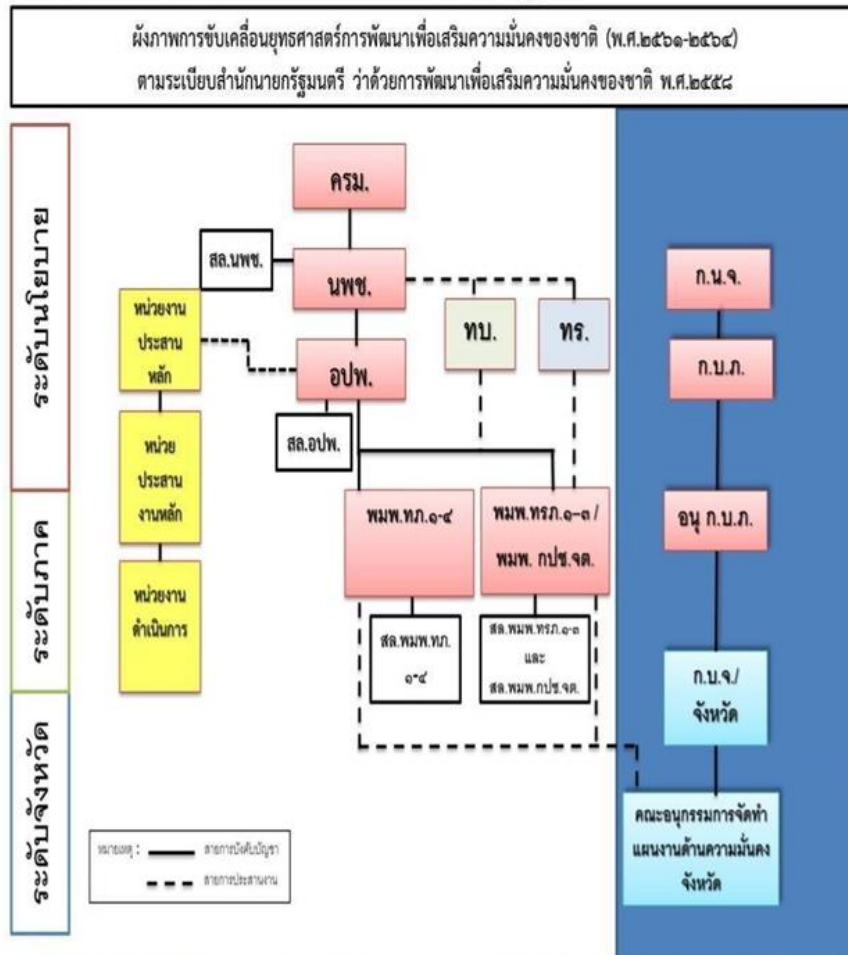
ผังภาพการขับเคลื่อนยุทธศาสตร์การพัฒนาเพื่อเสริมความมั่นคงของชาติ (พ.ศ.๒๕๖๑-๒๕๖๔)
ตามระเบียบสำนักนายกรัฐมนตรี ว่าด้วยการพัฒนาเพื่อเสริมความมั่นคงของชาติ พ.ศ.๒๕๕๘

ระดับนโยบาย

ระดับภาค

ระดับจังหวัด

ครม.

สล.นพช.

นพช.

หน่วยงานประสานหลัก

อปพ.

ทบ.

ทร.

สล.อปพ.

หน่วยประสานงานหลัก

หน่วยงานดำเนินการ

พมพ.ทภ.๑-๔

พมพ.ทรภ.๑-๓ / พมพ. กปช.จต.

สล.พมพ.ทภ. ๑-๔

สล.พมพ.ทรภ.๑-๓ และ สล.พมพ.กปช.จต.

ก.น.จ.

ก.บ.ภ.

อนุ ก.บ.ภ.

ก.บ.จ./ จังหวัด

คณะอนุกรรมการจัดทำแผนงานด้านความมั่นคงจังหวัด

หมายเหตุ : สายการบังคับบัญชา
สายการประสานงาน